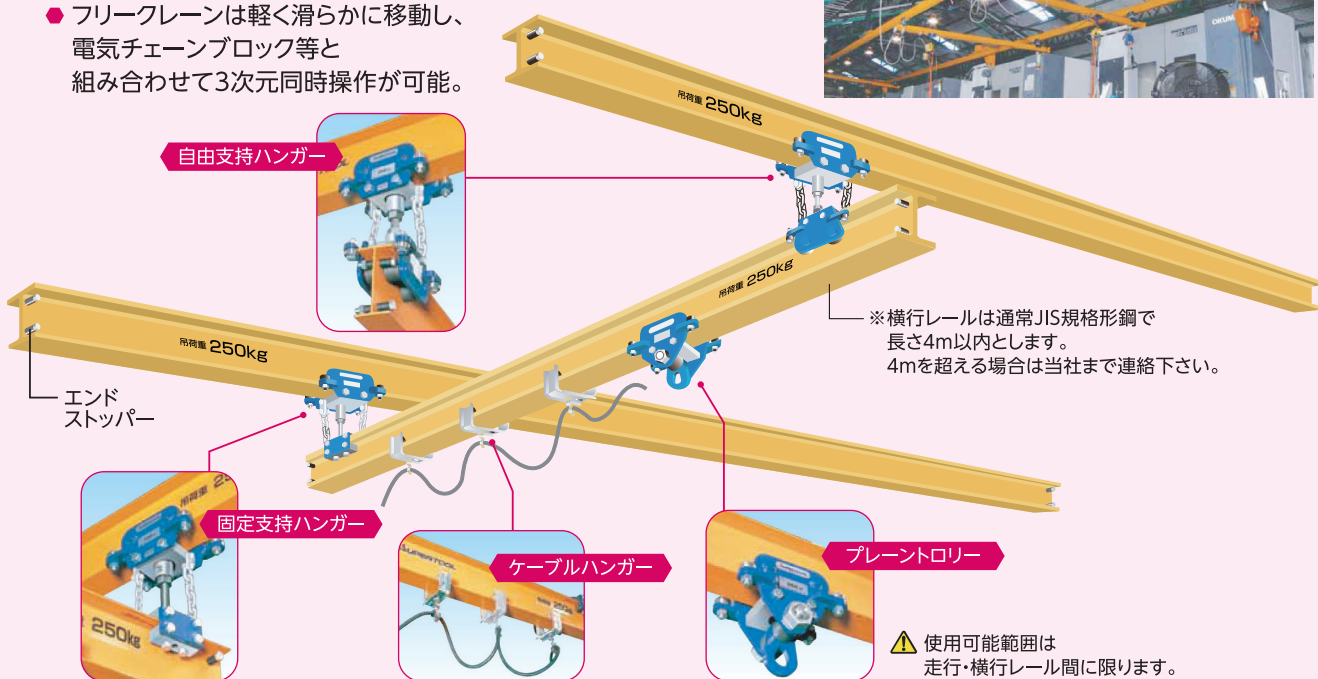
フリークレーンは軽く滑らかに移動し、電気チェーンブロック等と組み合わせて3次元同時操作が可能。

吊荷重 250kg

自由支持ハンガー

吊荷重 250kg

吊荷重 250kg

※横行レールは通常JIS規格形鋼で長さ4m以内とします。4mを超える場合は当社まで連絡下さい。

エンドストッパー

固定支持ハンガー

250kg

ケーブルハンガー

プレーントロリー

使用可能範囲は走行・横行レール間に限ります。